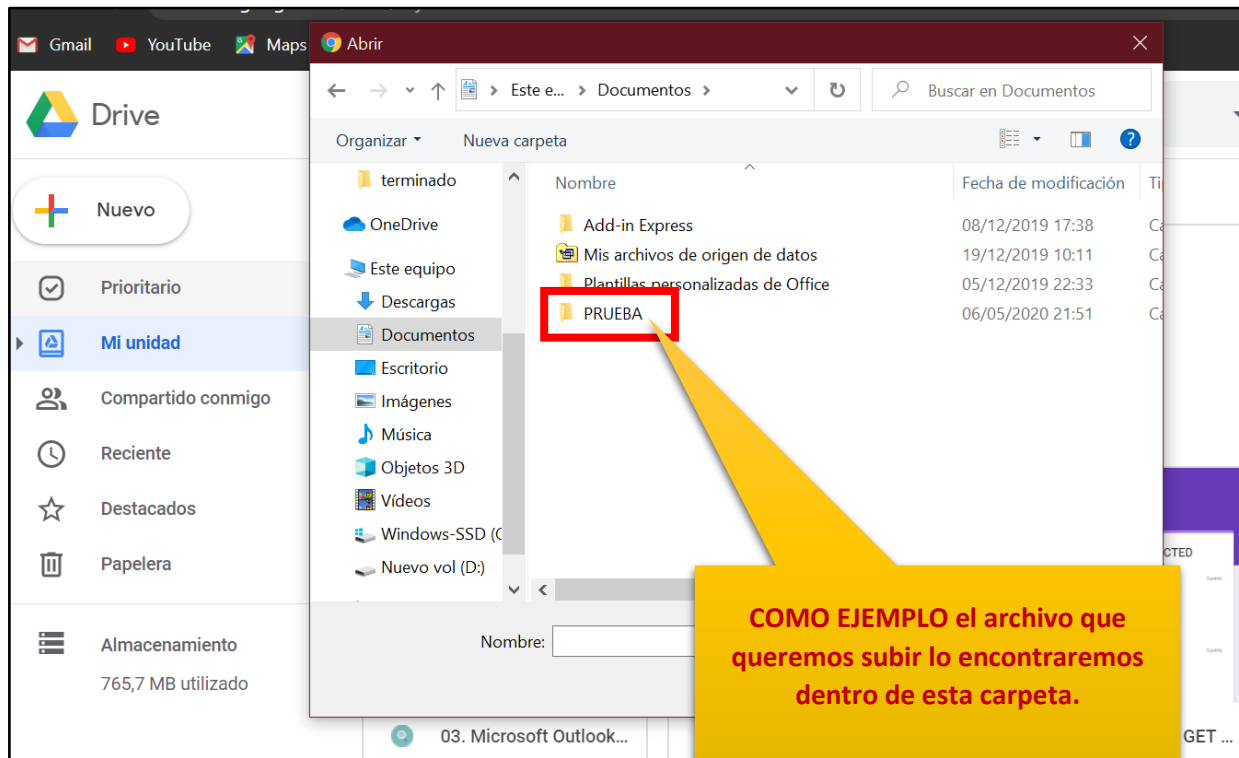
Gmail YouTube Maps

Abrir

Este e... > Documentos >

Buscar en Documentos

Organizar ▾ Nueva carpeta

Drive

Nuevo

Prioritario

Mi unidad

Compartido conmigo

Reciente

Destacados

Papelera

Almacenamiento

765,7 MB utilizado

terminado

OneDrive

Este equipo

Descargas

Documentos

Escritorio

Imágenes

Música

Objetos 3D

Vídeos

Windows-SSD (C

Nuevo vol (D:)

| Nombre | Fecha de modificación | Ti |
|---|---|---|
| Add-in Express | 08/12/2019 17:38 | Ca |
| Mis archivos de origen de datos | 19/12/2019 10:11 | Ca |
| Plantillas personalizadas de Office | 05/12/2019 22:33 | Ca |
| PRUEBA | 06/05/2020 21:51 | Ca |

Nombre:

COMO EJEMPLO el archivo que queremos subir lo encontraremos dentro de esta carpeta.

CTED

03. Microsoft Outlook...

GET ...